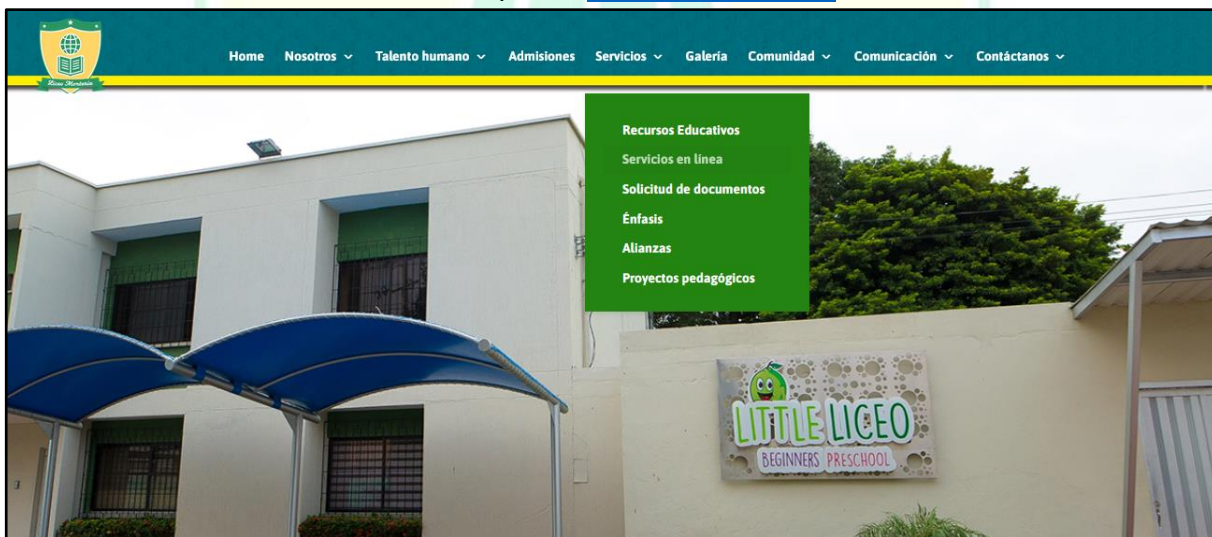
Liceo Montessori

Home Nosotros Talento humano Admisiones Servicios Galería Comunidad Comunicación Contáctanos

Recursos Educativos
Servicios en línea
Solicitud de documentos
Énfasis
Alianzas
Proyectos pedagógicos

LITTLE LICEO
BEGINNERS PRESCHOOL